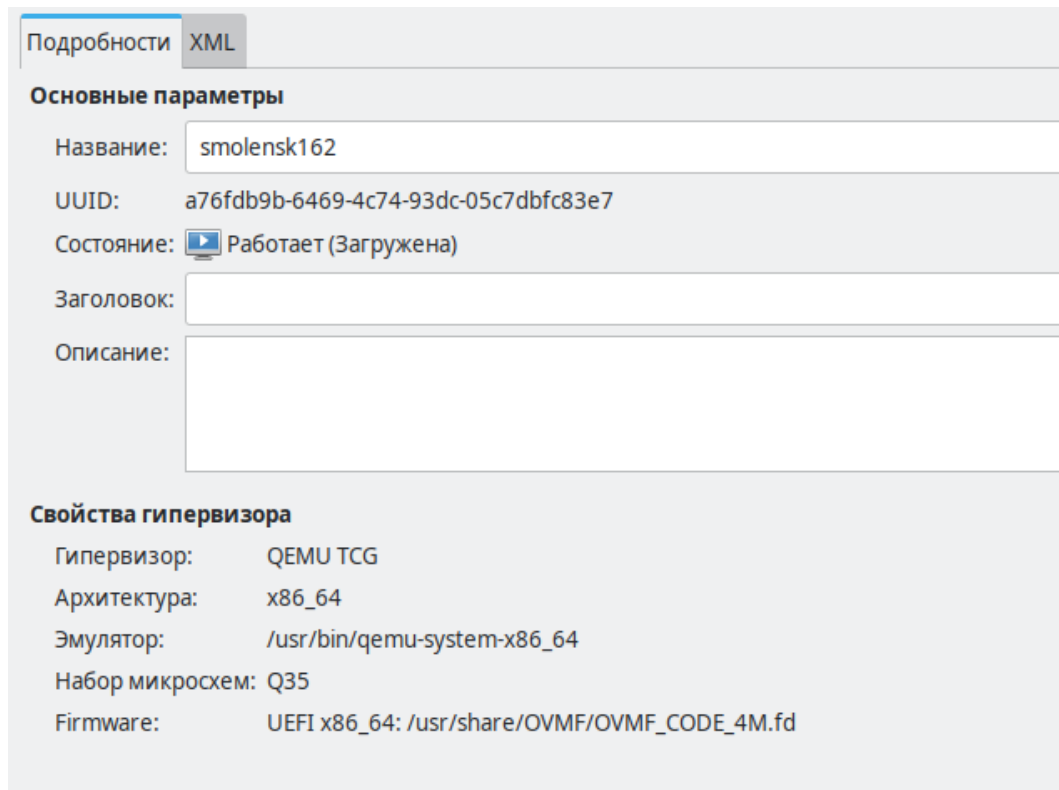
Подробности XML

Основные параметры

Название: smolensk162

UUID: a76fdb9b-6469-4c74-93dc-05c7dbfc83e7

Состояние: Работает (Загружена)

Заголовок:

Описание:

Свойства гипервизора

Гипервизор: QEMU TCG

Архитектура: x86_64

Эмулятор: /usr/bin/qemu-system-x86_64

Набор микросхем: Q35

Firmware: UEFI x86_64: /usr/share/OVMF/OVMF_CODE_4M.fd